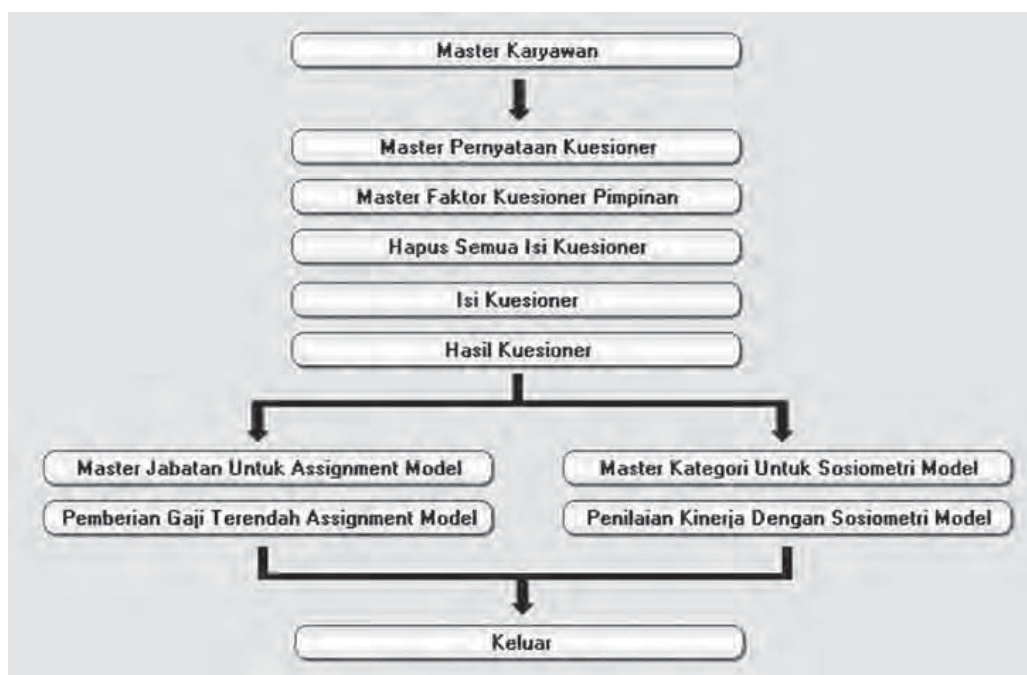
Master Karyawan

Master Pernyataan Kuesioner

Master Faktor Kuesioner Pimpinan

Hapus Semua Isi Kuesioner

Isi Kuesioner

Hasil Kuesioner

Master Jabatan Untuk Assignment Model

Pemberian Gaji Terendah Assignment Model

Master Kategori Untuk Sosiometri Model

Penilaian Kinerja Dengan Sosiometri Model

Keluar